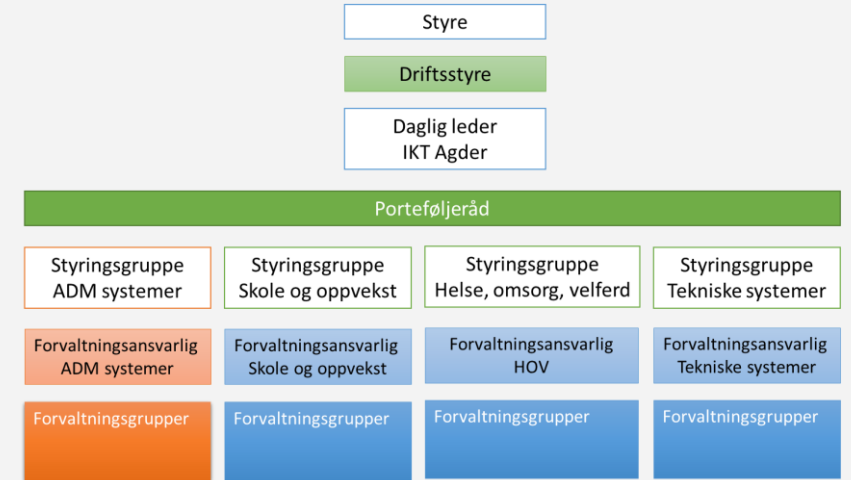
Styre

Driftsstyre

Daglig leder
IKT Agder

Porteføljeråd

Styringsgruppe
ADM systemer

Styringsgruppe
Skole og oppvekst

Styringsgruppe
Helse, omsorg, velferd

Styringsgruppe
Tekniske systemer

Forvaltningsansvarlig
ADM systemer

Forvaltningsansvarlig
Skole og oppvekst

Forvaltningsansvarlig
HOV

Forvaltningsansvarlig
Tekniske systemer

Forvaltningsgrupper

Forvaltningsgrupper

Forvaltningsgrupper

Forvaltningsgrupper